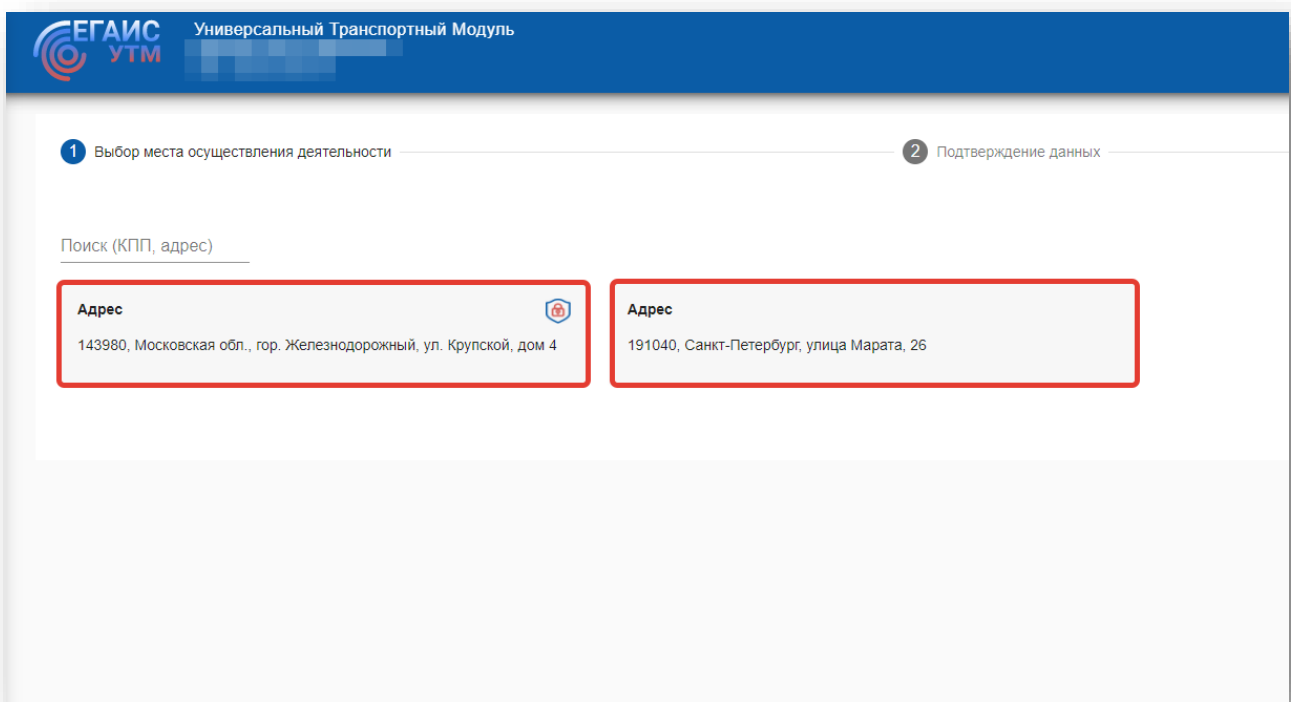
ЕГАИС
УТМ

Универсальный Транспортный Модуль

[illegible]

1 Выбор места осуществления деятельности

2 Подтверждение данных

Поиск (КПП, адрес)

Адрес

143980, Московская обл., гор. Железнодорожный, ул. Крупской, дом 4

Адрес

191040, Санкт-Петербург, улица Марата, 26